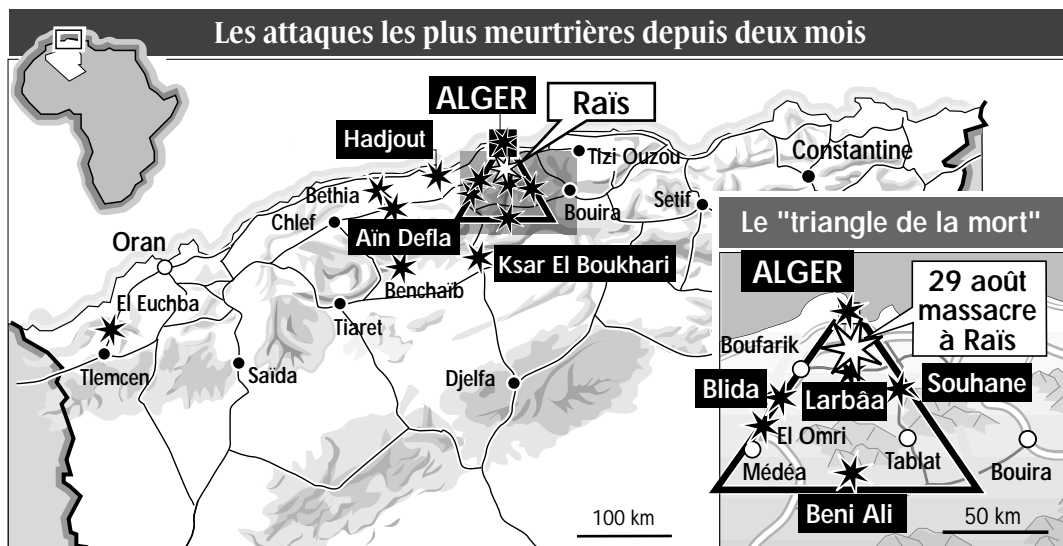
Les attaques les plus meurtrières depuis deux mois

ALGER
Raïs
Hadjout
Tizi Ouzou
Constantine
Bethia
Chlef
Bouira
Setif
Oran
Aïn Defla
Ksar El Boukhari
Benchaïb
El Euchba
Tiaret
Tlemcen
Saïda
Djelfa
100 km

Le "triangle de la mort"
ALGER
29 août massacre à Raïs
Boufarik
Blida
Larbâa
Souhane
El Omri
Médéa
Tablat
Bouira
Beni Ali
50 km